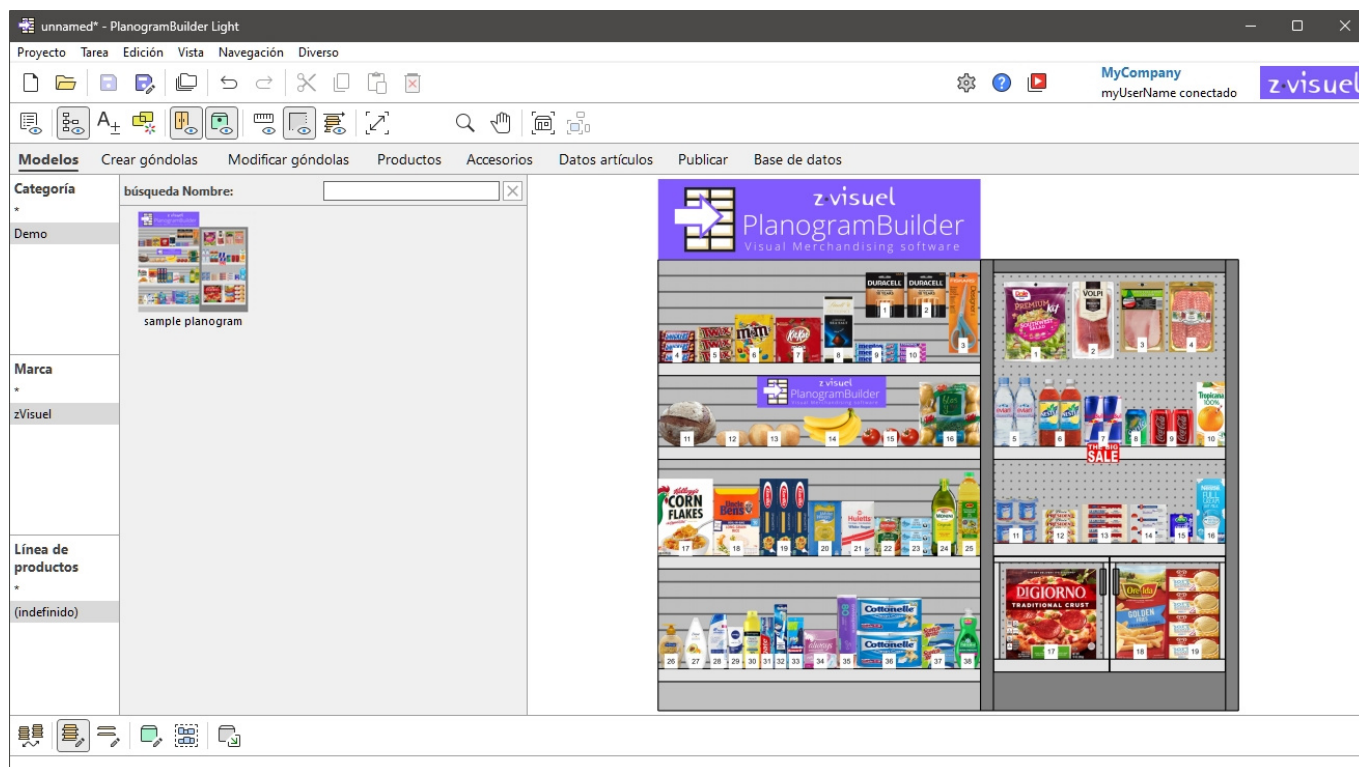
unnamed* - PlanogramBuilder Light

Proyecto Tarea Edición Vista Navegación Diverso

MyCompany
myUserName conectado

z·visuel

Modelos Crear góndolas Modificar góndolas Productos Accesorios Datos artículos Publicar Base de datos

Categoría
*
Demo

búsqueda Nombre:

sample planogram

Marca
*
zVisuel

Línea de productos
*
(indefinido)

z·visuel
PlanogramBuilder
Visual Merchandising software

DURACELL DURACELL

1 2 3 4 5 6 7 8 9 10

z·visuel
PlanogramBuilder

11 12 13 14 15 16

CORN FLAKES

17 18 19 20 21 22 23 24 25

Cottonelle

26 27 28 29 30 31 32 33 34 35 36 37 38

PREMIUM

VOLPI

1 2 3 4

5 6 7 8 9 10

SALE

11 12 13 14 15 16

DIGIORNO
TRADITIONAL CRUST

17 18 19